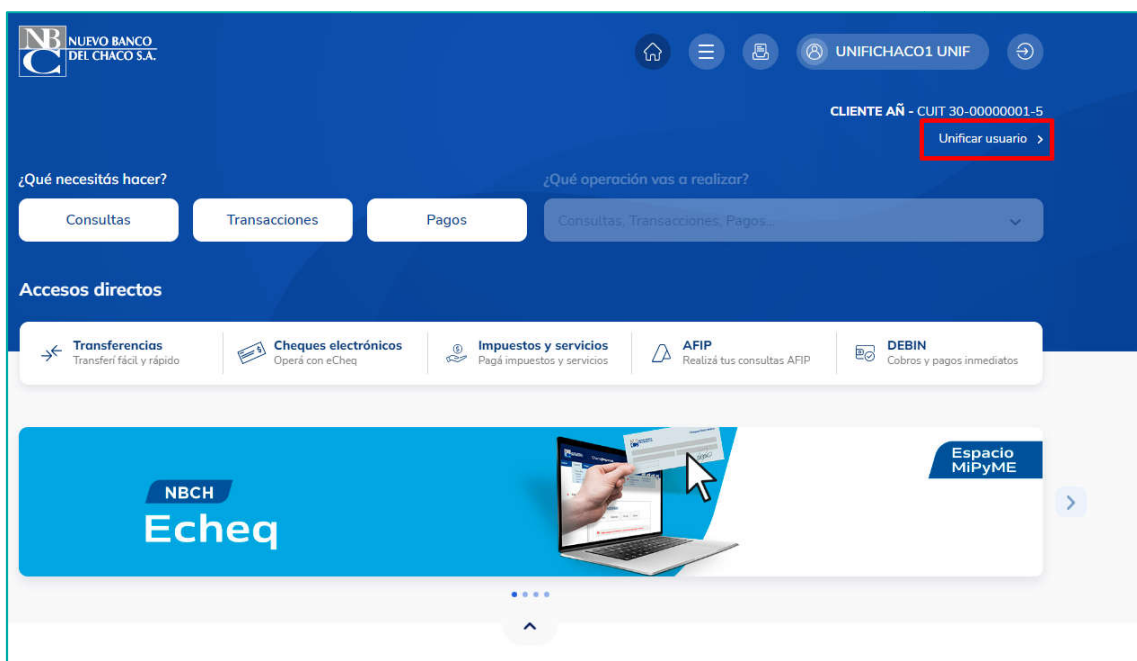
NBC NUEVO BANCO DEL CHACO S.A.

UNIFICHACO1 UNIF

CLIENTE AÑ - CUIT 30-00000001-5

Unificar usuario >

¿Qué necesitás hacer?

Consultas

Transacciones

Pagos

¿Qué operación vas a realizar?

Consultas, Transacciones, Pagos...

Accesos directos

Transferencias
Transferí fácil y rápido

Cheques electrónicos
Operá con eCheq

Impuestos y servicios
Pagá impuestos y servicios

AFIP
Realizá tus consultas AFIP

DEBIN
Cobros y pagos inmediatos

NBCH
Echeq

Espacio MiPyME